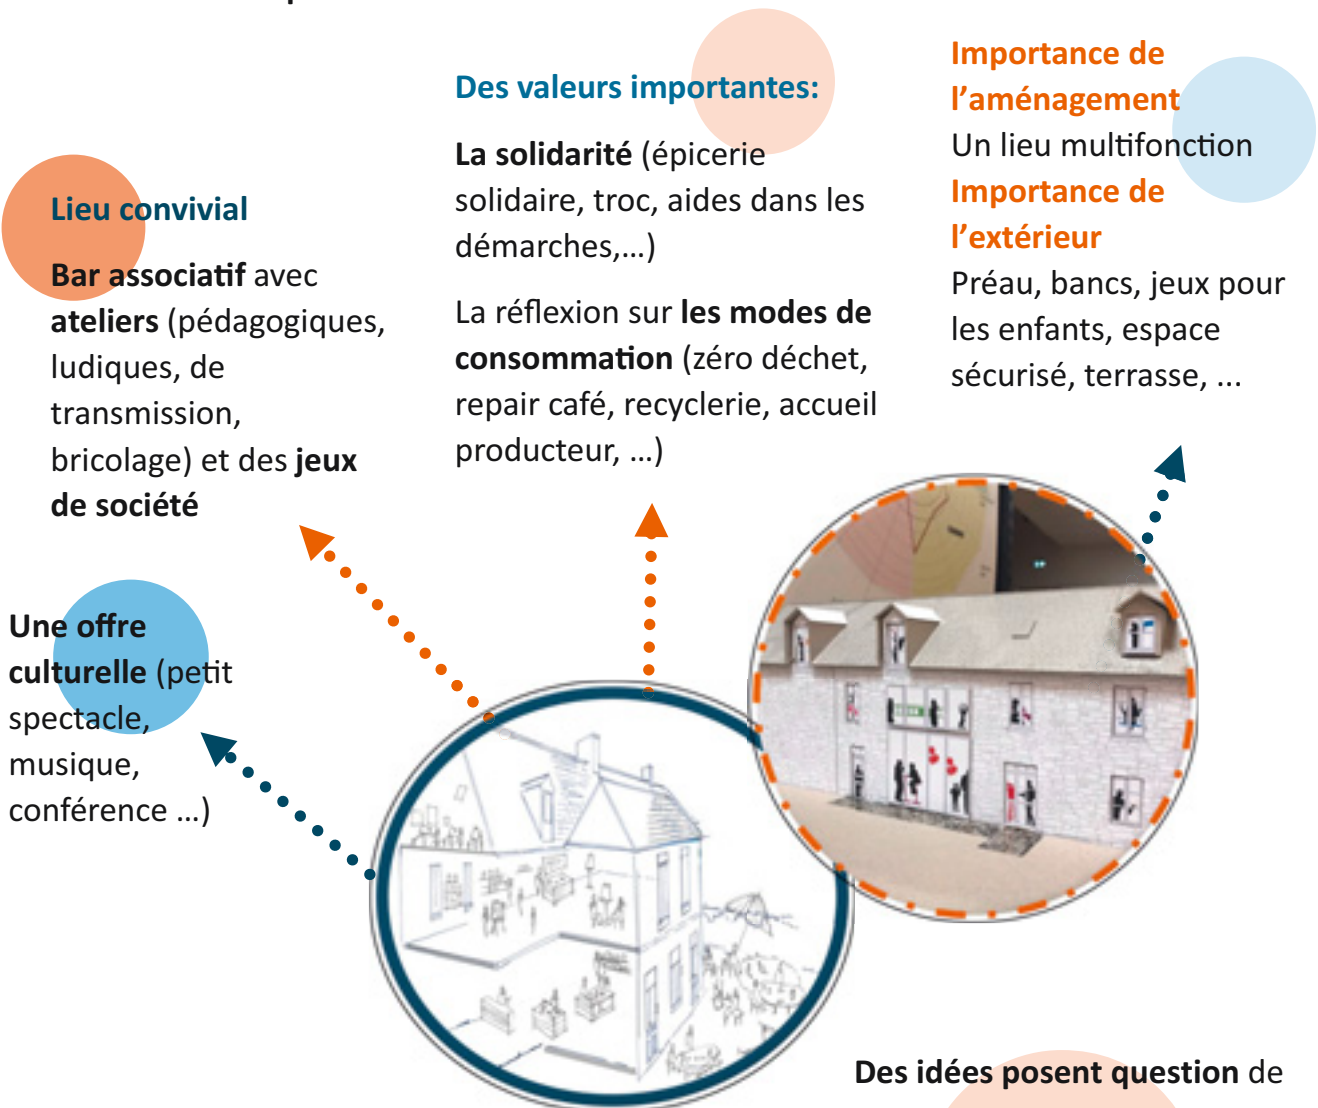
Des valeurs importantes:

La solidarité (épicerie solidaire, troc, aides dans les démarches,…)

La réflexion sur les modes de consommation (zéro déchet, repair café, recyclerie, accueil producteur, …)

Importance de l'aménagement
Un lieu multifonction
Importance de l'extérieur
Préau, bancs, jeux pour les enfants, espace sécurisé, terrasse, ...

Lieu convivial

Bar associatif avec ateliers (pédagogiques, ludiques, de transmission, bricolage) et des jeux de société

Une offre culturelle (petit spectacle, musique, conférence …)

Des idées posent question de